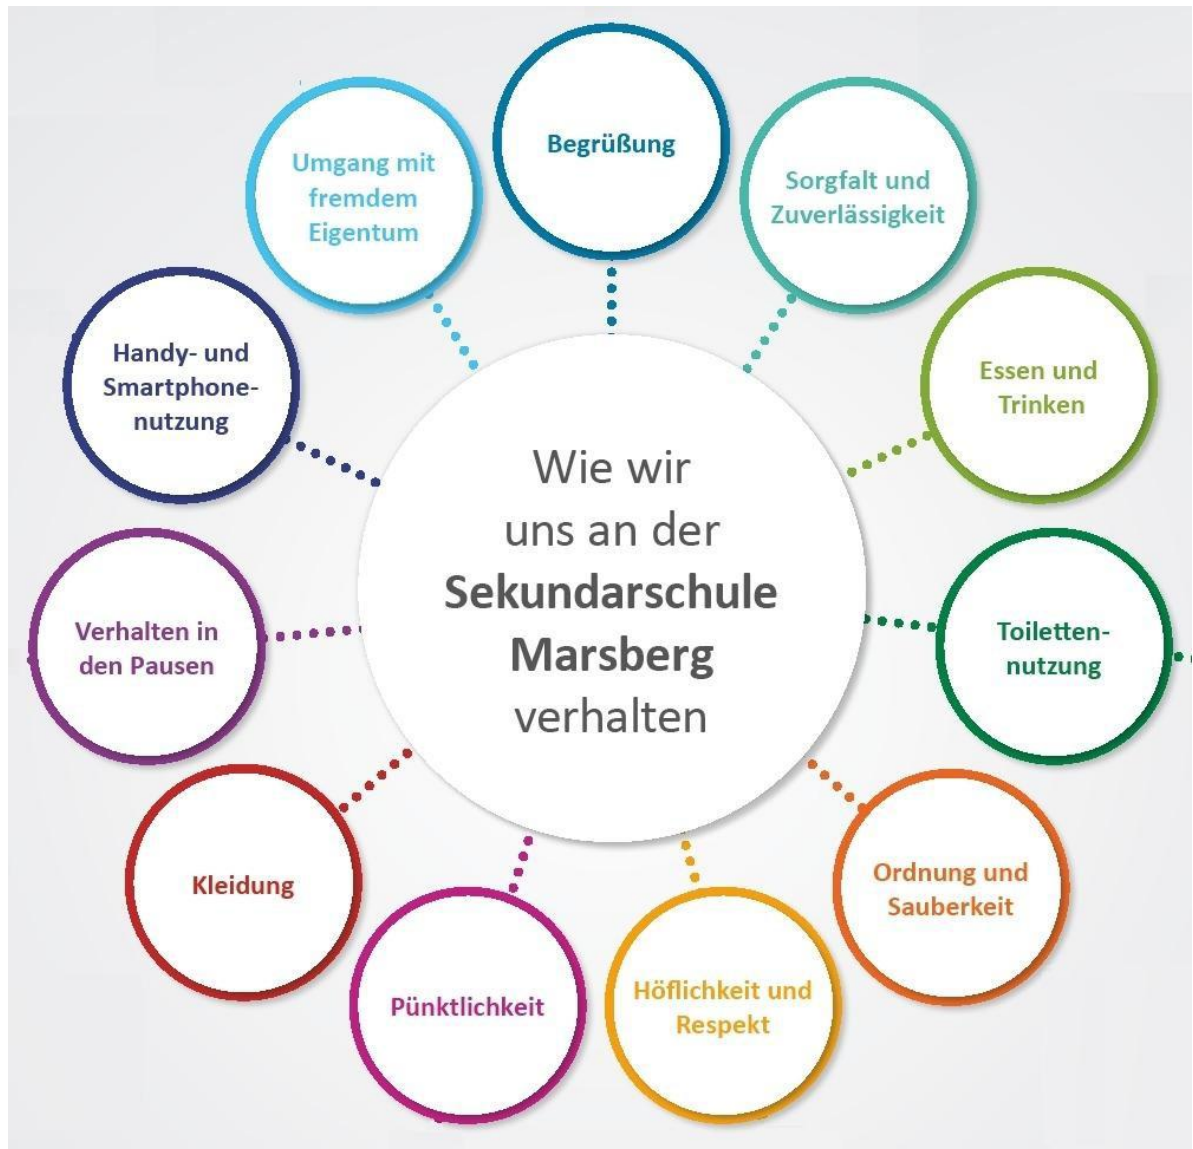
Wie wir uns an der **Sekundarschule Marsberg** verhalten

Begrüßung

Sorgfalt und Zuverlässigkeit

Essen und Trinken

Toiletten-nutzung

Ordnung und Sauberkeit

Höflichkeit und Respekt

Pünktlichkeit

Kleidung

Verhalten in den Pausen

Handy- und Smartphone-nutzung

Umgang mit fremdem Eigentum